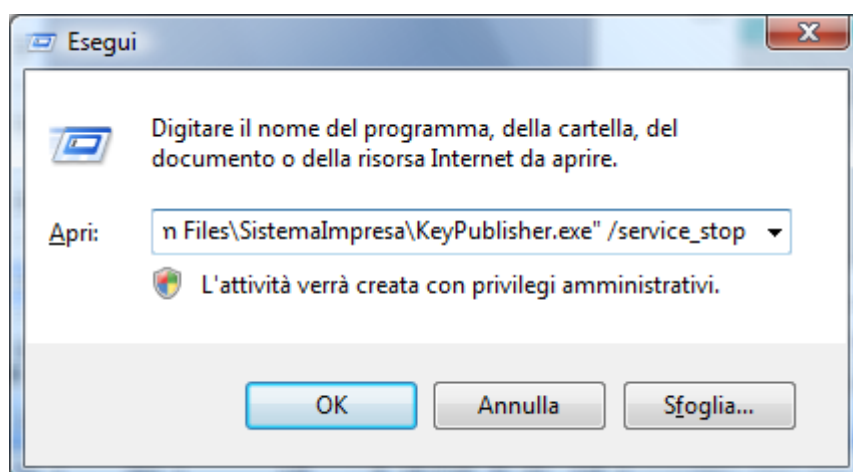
Esegui

Digitare il nome del programma, della cartella, del documento o della risorsa Internet da aprire.

Apri: n Files\SistemaImpresa\KeyPublisher.exe" /service_stop

L'attività verrà creata con privilegi amministrativi.

OK Annulla Sfoglia...